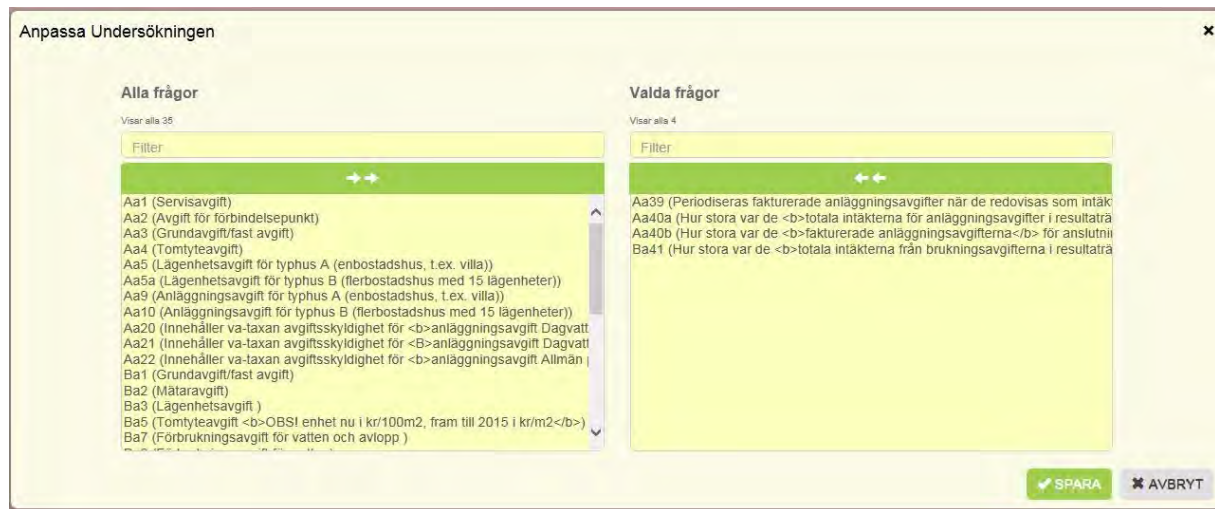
Anpassa Undersökningen

×

Alla frågor

Visar alla 35

Filter

→→

Aa1 (Servisavgift)
Aa2 (Avgift för förbindelsepunkt)
Aa3 (Grundavgift/fast avgift)
Aa4 (Tomtyteavgift)
Aa5 (Lägenhetsavgift för typhus A (enbostadshus, t.ex. villa))
Aa5a (Lägenhetsavgift för typhus B (flerbostadshus med 15 lägenheter))
Aa9 (Anläggningsavgift för typhus A (enbostadshus, t.ex. villa))
Aa10 (Anläggningsavgift för typhus B (flerbostadshus med 15 lägenheter))
Aa20 (Innehåller va-taxan avgiftsskyldighet för <b>anläggningsavgift Dagvatt
Aa21 (Innehåller va-taxan avgiftsskyldighet för <B>anläggningsavgift Dagvatt
Aa22 (Innehåller va-taxan avgiftsskyldighet för <b>anläggningsavgift Allmän
Ba1 (Grundavgift/fast avgift)
Ba2 (Mätaravgift)
Ba3 (Lägenhetsavgift )
Ba5 (Tomtyteavgift <b>OBS! enhet nu i kr/100m2, fram till 2015 i kr/m2</b>)
Ba7 (Förbrukningsavgift för vatten och avlopp )
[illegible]

Valda frågor

Visar alla 4

Filter

←←

Aa39 (Periodiseras fakturerade anläggningsavgifter när de redovisas som intäk
Aa40a (Hur stora var de <b>totala intäkterna för anläggningsavgifter i resultaträ
Aa40b (Hur stora var de <b>fakturerade anläggningsavgifterna</b> för anslutni
Ba41 (Hur stora var de <b>totala intäkterna från brukningsavgifterna i resultaträ

✔ SPARA

✖ AVBRYT